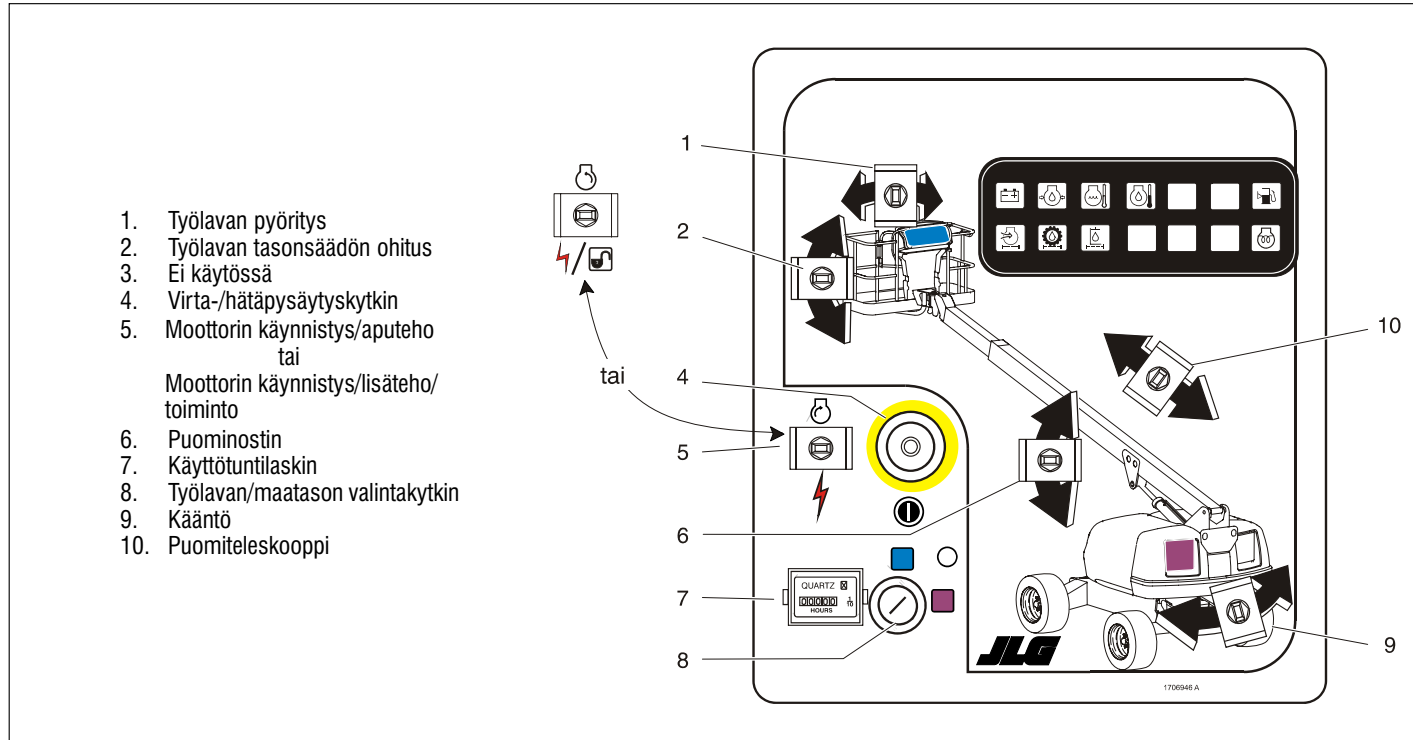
1. Työlavan pyöritys
2. Työlavan tasonsäädön ohitus
3. Ei käytössä
4. Virta-/hätäpysäytyskytkin
5. Moottorin käynnistys/aputeho
tai
Moottorin käynnistys/lisäteho/toiminto
6. Puominostin
7. Käyttötuntilaskin
8. Työlavan/maatason valintakytkin
9. Kääntö
10. Puomiteleskooppi

tai

1
2
4
5
6
7
8
9
10

QUARTZ
HOURS

JLG

1706946 A